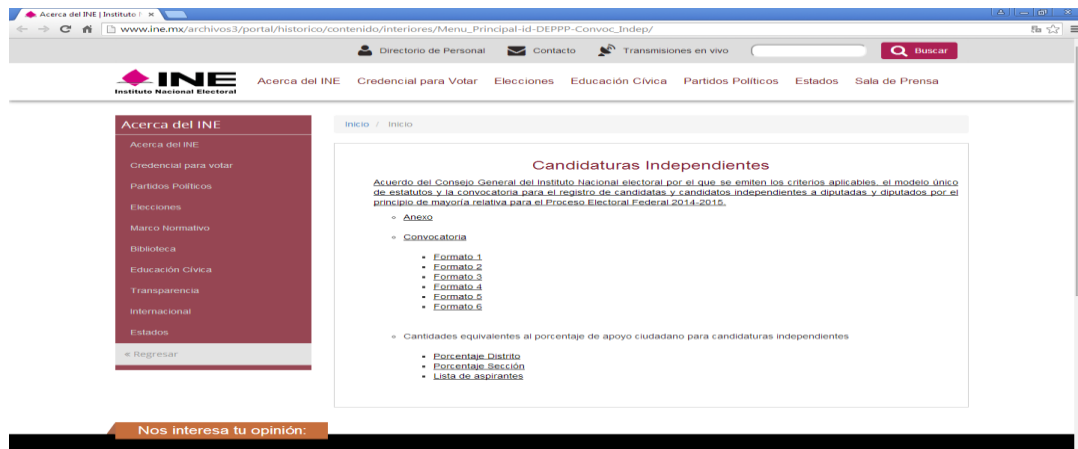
Acerca del INE | Instituto N ×

www.ine.mx/archivos3/portal/historico/contenido/interiores/Menu_Principal-id-DEPPP-Convoc_Indep/

Directorio de Personal Contacto Transmisiones en vivo Buscar

INE
Instituto Nacional Electoral

Acerca del INE Credencial para Votar Elecciones Educación Cívica Partidos Políticos Estados Sala de Prensa

Acerca del INE
Acerca del INE
Credencial para votar
Partidos Políticos
Elecciones
Marco Normativo
Biblioteca
Educación Cívica
Transparencia
Internacional
Estados
« Regresar

Inicio / Inicio

Candidaturas Independientes

Acuerdo del Consejo General del Instituto Nacional electoral por el que se emiten los criterios aplicables, el modelo único de estatutos y la convocatoria para el registro de candidatas y candidatos independientes a diputadas y diputados por el principio de mayoría relativa para el Proceso Electoral Federal 2014-2015.

- Anexo
- Convocatoria
  - Formato 1
  - Formato 2
  - Formato 3
  - Formato 4
  - Formato 5
  - Formato 6
- Cantidades equivalentes al porcentaje de apoyo ciudadano para candidaturas independientes
  - Porcentaje Distrito
  - Porcentaje Sección
  - Lista de aspirantes

Nos interesa tu opinión: